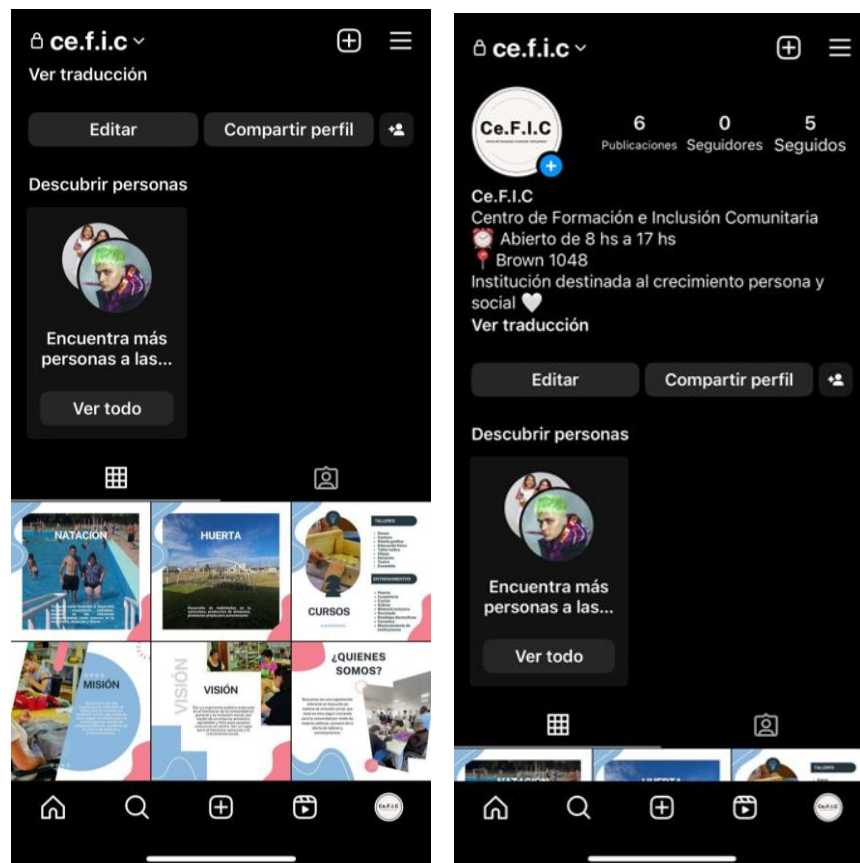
ce.f.i.c

Ver traducción

Editar

Compartir perfil

Descubrir personas

Encuentra más personas a las...

Ver todo

NATACIÓN

HUERTA

CURSOS

TALLERES

ENTRENAMIENTOS

MISIÓN

VISIÓN

VISIÓN

¿QUIENES SOMOS?

ce.f.i.c

Ce.F.I.C

6 Publicaciones

0 Seguidores

5 Seguidos

Ce.F.I.C
Centro de Formación e Inclusión Comunitaria
⏰ Abierto de 8 hs a 17 hs
📍 Brown 1048
Institución destinada al crecimiento persona y social 🤍
Ver traducción

Editar

Compartir perfil

Descubrir personas

Encuentra más personas a las...

Ver todo

NATACIÓN

HUERTA

Ce.F.I.C